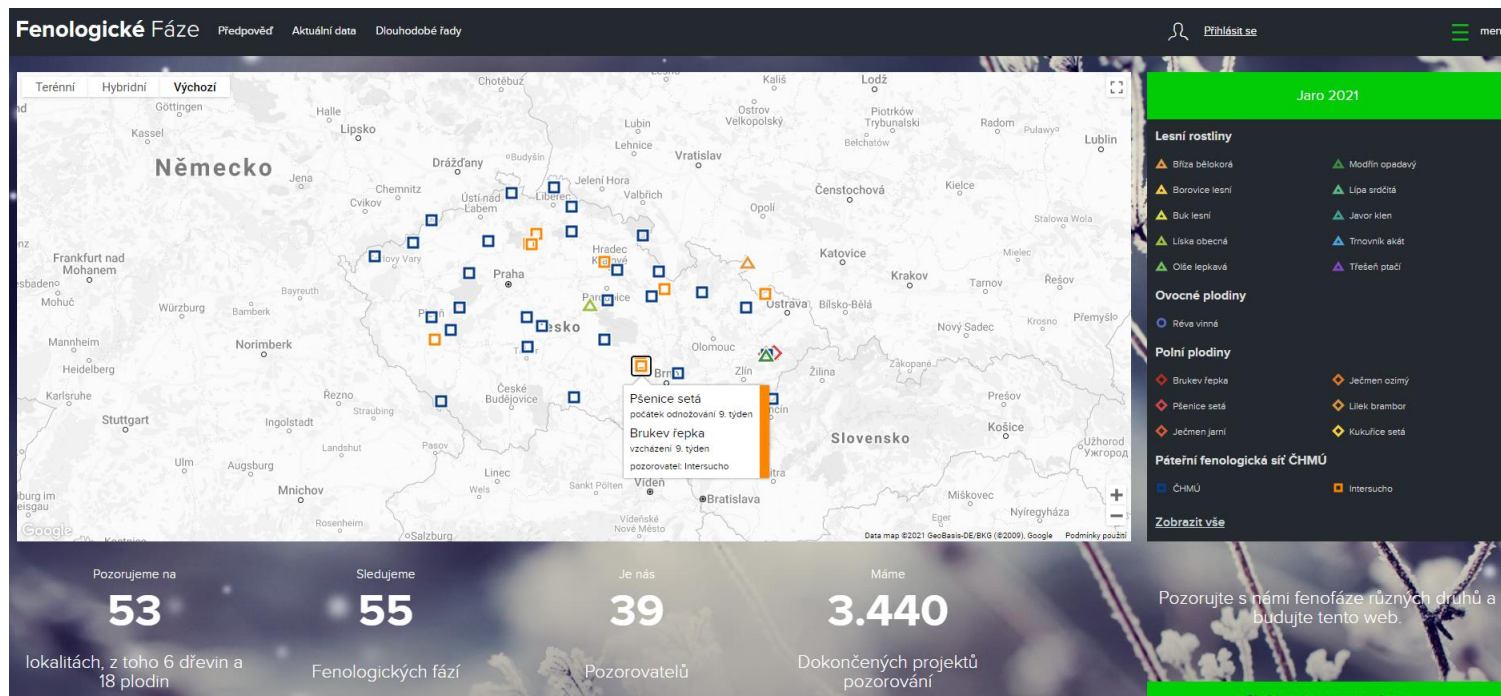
Fenologické Fáze Předpověď Aktuální data Dlouhodobé řady

Přihlásit se

menu

Terénní Hybridní Výchozí

Göttingen Kassel Halle Lipsko Chotěbuz Kališ Lodž Ostrov Velkopolský Piotrków Trybunalski Radom Puławy Lublin Lubin Lehnice Bełchatów Německo Drážďany Budyšín Vratislav Jena Chemnitz Cvikov Ústí nad Labem Liberec Jelení Hora Valbřich Čenstochová Kielce Opolí Stalowa Wola Frankfurt nad Mohanem Hradec Králové Katovice Mielec Karlovy Vary Praha Krakov Tarnov Rešov Wiesbaden Mohuč Bayreuth Würzburg Bamberk Pardubice Ostrava Bílsko-Bělá Plzeň Česko Nový Sadec Krosno Přemyšl Mannheim Norimberk Tábor Olomouc Heidelberg Zakopané Karlsruhe Řezno České Budějovice Brno Zlín Žilina Straubing Trenčín Prešov Stuttgart Ingolstadt Pasov Košice Landshut Slovensko Užhorod Ужгород Ulm Augsburg Linec Wels Nitra Sankt Pölten Vídeň Bratislava Mnichov Miškovec Nyíregyháza Rosenheim Vídeňské Nové Město Salzburg Eger

Pšenice setá
počátek odnožování 9. týden
Brukev řepka
vzcházení 9. týden
pozorovatel: Intersucho

Google
Data map ©2021 GeoBasis-DE/BKG (©2009), Google Podmínky použití

Jaro 2021

Lesní rostliny
Bříza bělokorá
Modřín opadavý
Borovice lesní
Lípa srdčitá
Buk lesní
Javor klen
Líska obecná
Trnovník akát
Olše lepkavá
Třešeň ptačí

Ovocné plodiny
Réva vinná

Polní plodiny
Brukev řepka
Ječmen ozimý
Pšenice setá
Lilek brambor
Ječmen jarní
Kukuřice setá

Páteřní fenologická síť ČHMÚ
ČHMÚ
Intersucho

Zobrazit vše

Pozorujeme na
53
lokalitách, z toho 6 dřevin a 18 plodin

Sledujeme
55
Fenologických fází

Je nás
39
Pozorovatelů

Máme
3.440
Dokončených projektů pozorování

Pozorujte s námi fenofáze různých druhů a budujte tento web.